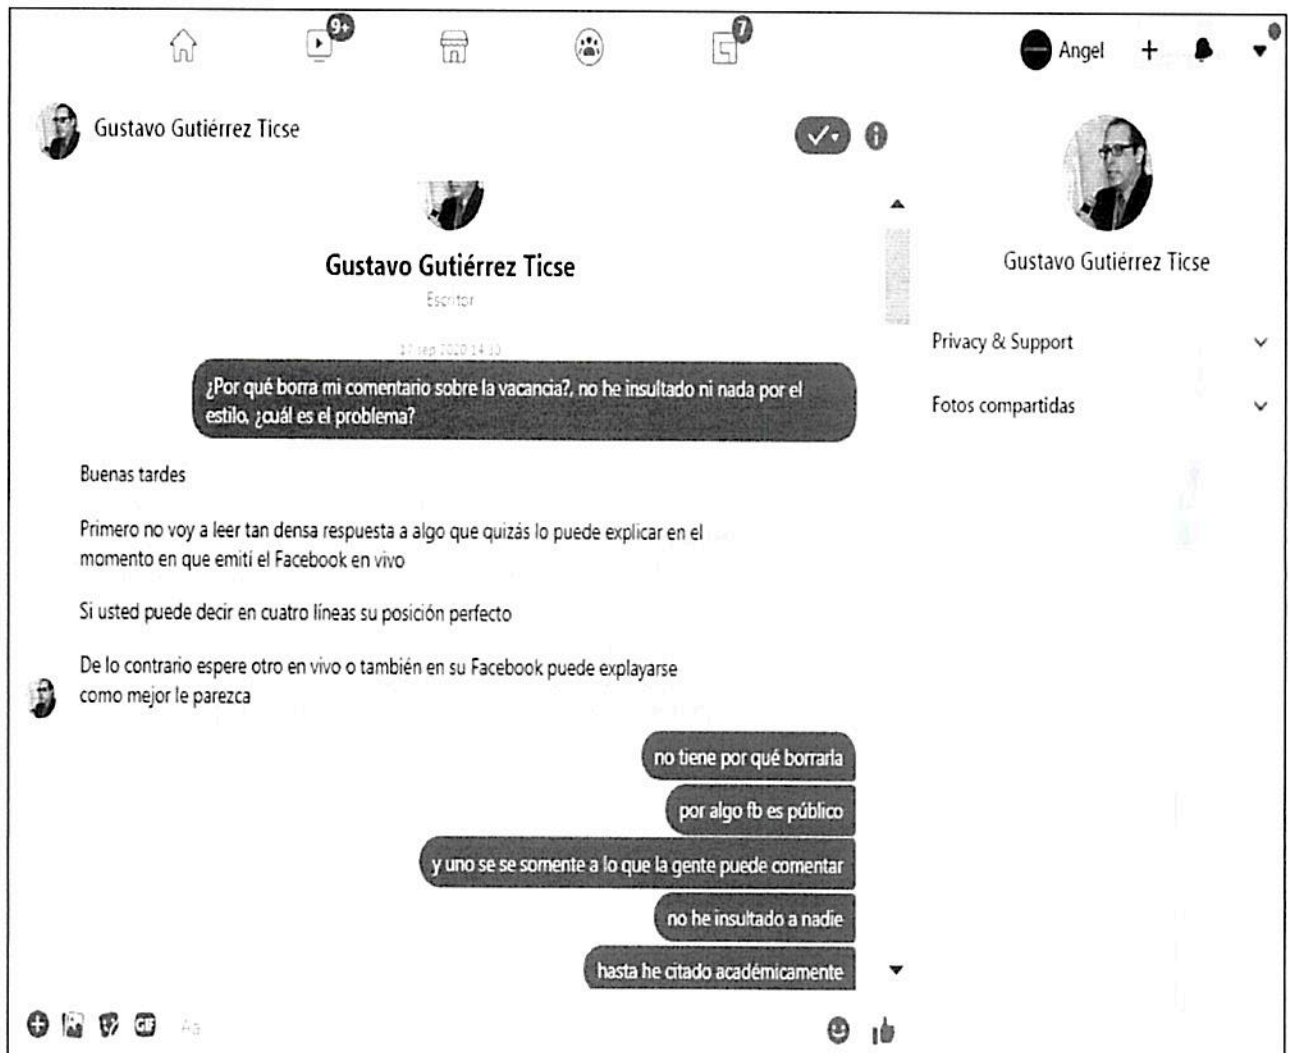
9+ 7

Angel +

Gustavo Gutiérrez Ticse

Gustavo Gutiérrez Ticse

Escritor

17 sep 2020 14:10

¿Por qué borra mi comentario sobre la vacancia?, no he insultado ni nada por el estilo, ¿cuál es el problema?

Buenas tardes

Primero no voy a leer tan densa respuesta a algo que quizás lo puede explicar en el momento en que emití el Facebook en vivo

Si usted puede decir en cuatro líneas su posición perfecto

De lo contrario espere otro en vivo o también en su Facebook puede explayarse como mejor le parezca

no tiene por qué borrarla

por algo fb es público

y uno se se somente a lo que la gente puede comentar

no he insultado a nadie

hasta he citado académicamente

Aa

Gustavo Gutiérrez Ticse

Privacy & Support

Fotos compartidas